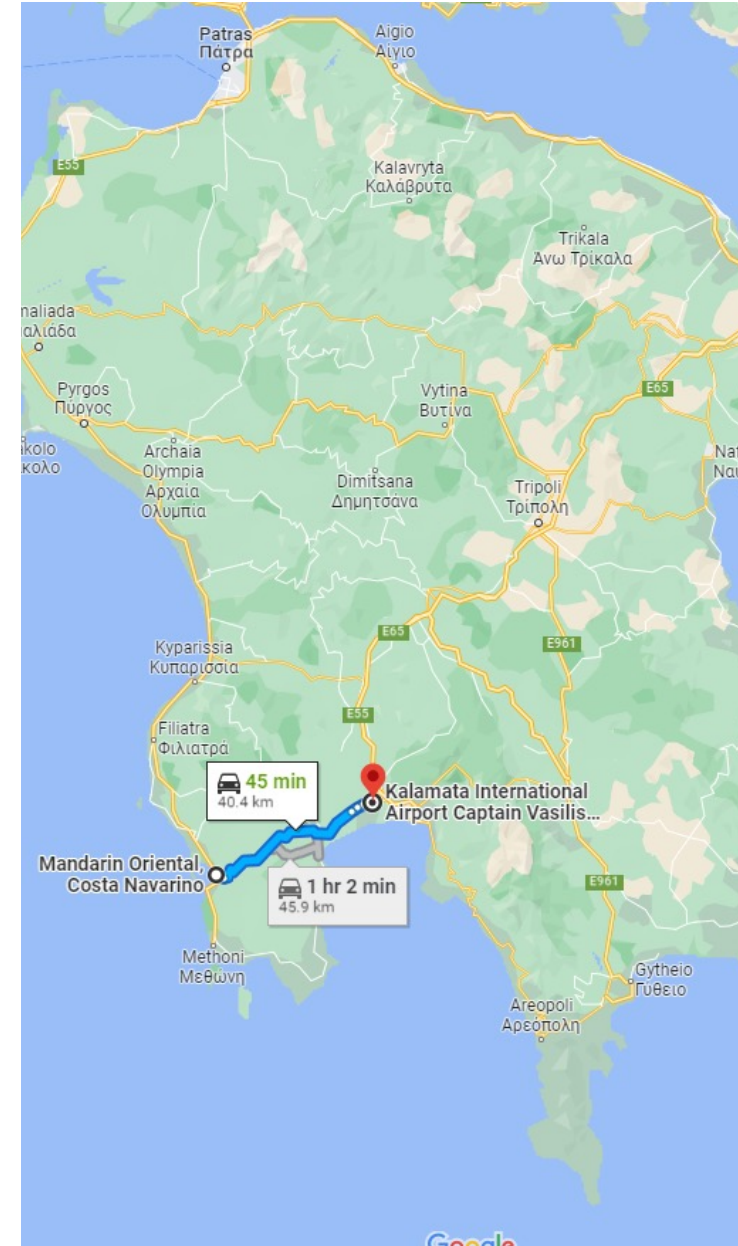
Patras
Πάτρα
Aigio
Αίγιο
E55
Kalavryta
Καλάβρυτα
Trikala
Ανω Τρίκαλα
naliada
αλιάδα
Pyrgos
Πύργος
E65
Vytina
Βυτίνα
ikolo
ικολο
Archaia
Olympia
Αρχαία
Ολυμπία
Dimitsana
Δημητσάνα
Tripoli
Τρίπολη
Naf
Ναυ
E65
E961
Kyparissia
Κυπαρισσία
E55
Filiatra
Φιλιατρά
45 min
40.4 km
Kalamata International Airport Captain Vasilis...
Mandarin Oriental, Costa Navarino
1 hr 2 min
45.9 km
E961
Methoni
Μεθώνη
Gytheio
Γύθειο
Areopoli
Αρεόπολη
Google